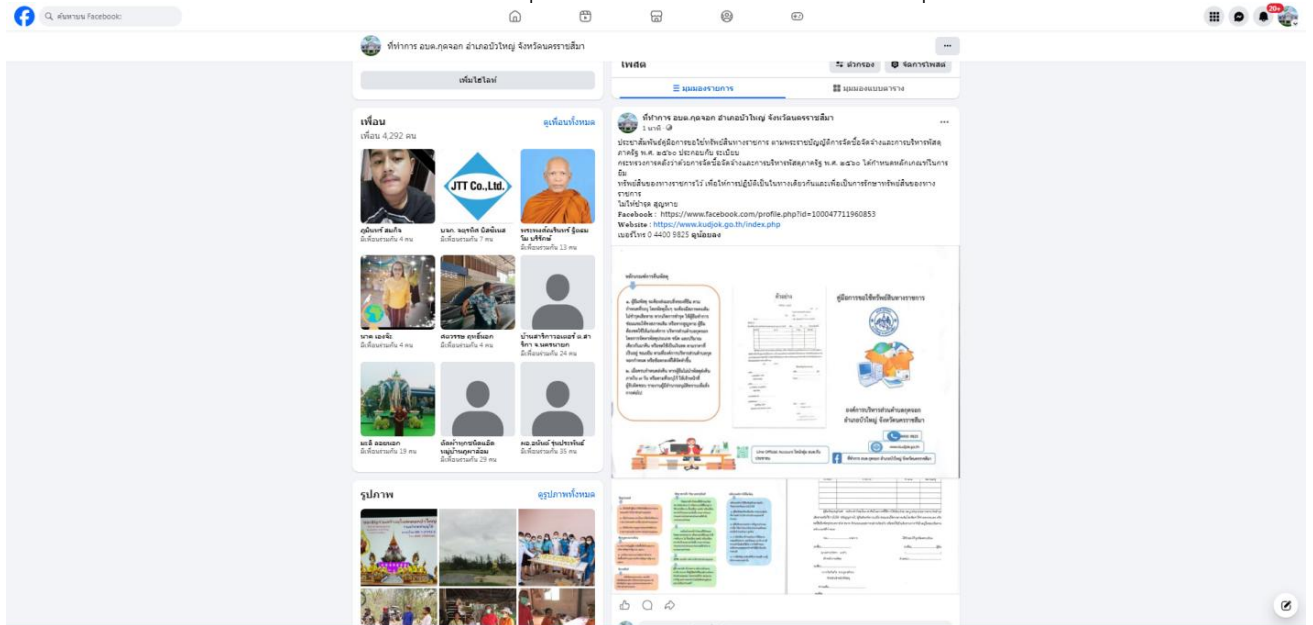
ค้นหาบน Facebook

20+

ที่ทำการ อบต.กุดจอก อำเภอบัวใหญ่ จังหวัดนครราชสีมา

เพิ่มไฮไลท์

เพื่อน
เพื่อน 4,292 คน
ดูเพื่อนทั้งหมด

ภูมินทร์ สมกิจ
มีเพื่อนร่วมกัน 4 คน

บจก. จะรุจิต บิลซิ่งแส
มีเพื่อนร่วมกัน 7 คน

JTT Co.,Ltd.

พระครูสมัยจันทร์ ฐิตธมฺโม บริรักษ์
มีเพื่อนร่วมกัน 13 คน

นาค เอจจัง
มีเพื่อนร่วมกัน 4 คน

สงวรรษ ฤทธิ์นอก
มีเพื่อนร่วมกัน 4 คน

บ้านสาริการณอยร์ อ.สาริกา จ.นครนายก
มีเพื่อนร่วมกัน 24 คน

มะลิ ออยนอก
มีเพื่อนร่วมกัน 19 คน

จัดทำเกษรนิลเมือง หมู่บ้านดูหาอ้อม
มีเพื่อนร่วมกัน 29 คน

ทอ.อนันต์ ทุ่งประทีนต์
มีเพื่อนร่วมกัน 35 คน

รูปภาพ
ดูรูปภาพทั้งหมด

โพสต์
ตัวกรอง
จัดการโพสต์
มุมมองรายการ
มุมมองแบบตาราง

ที่ทำการ อบต.กุดจอก อำเภอบัวใหญ่ จังหวัดนครราชสีมา
1 นาที ·

ประชาสัมพันธ์คู่มือการขอใช้ทรัพย์สินทางราชการ ตามพระราชบัญญัติการจัดซื้อจัดจ้างและการบริหารพัสดุภาครัฐ พ.ศ. ๒๕๖๐ ประกอบกับ ระเบียบกระทรวงการคลังว่าด้วยการจัดซื้อจัดจ้างและการบริหารพัสดุภาครัฐ พ.ศ. ๒๕๖๐ ได้กำหนดหลักเกณฑ์ในการยืม
ทรัพย์สินของทางราชการไว้ เพื่อให้การปฏิบัติเป็นไปในทางเดียวกันและเพื่อเป็นการรักษาทรัพย์สินของทางราชการ
ไม่ให้ชำรุด สูญหาย
Facebook : https://www.facebook.com/profile.php?id=100047711960853
Website : https://www.kudjok.go.th/index.php
เบอร์โทร 0 4400 9825 ศูนย์ผลง

คู่มือการขอใช้ทรัพย์สินทางราชการ

องค์การบริหารส่วนตำบลกุดจอก
อำเภอบัวใหญ่ จังหวัดนครราชสีมา